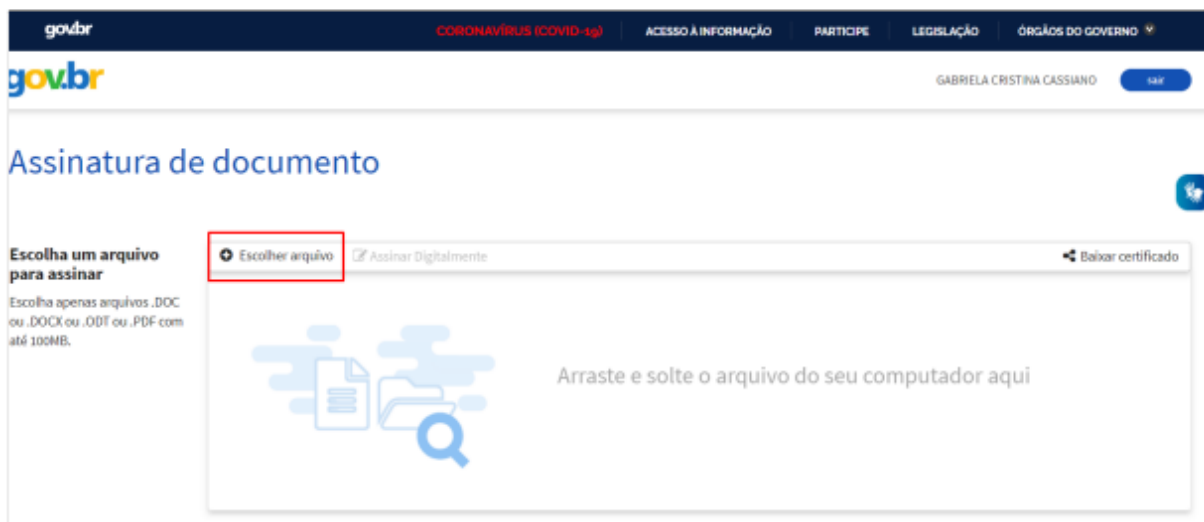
gov.br

CORONAVÍRUS (COVID-19) | ACESSO À INFORMAÇÃO | PARTICIPE | LEGISLAÇÃO | ÓRGÃOS DO GOVERNO

gov.br

GABRIELA CRISTINA CASSIANO sair

Assinatura de documento

Escolha um arquivo para assinar

Escolha apenas arquivos .DOC ou .DOCX ou .ODT ou .PDF com até 100MB.

Escolher arquivo

Assinar Digitalmente

Baixar certificado

Arraste e solte o arquivo do seu computador aqui